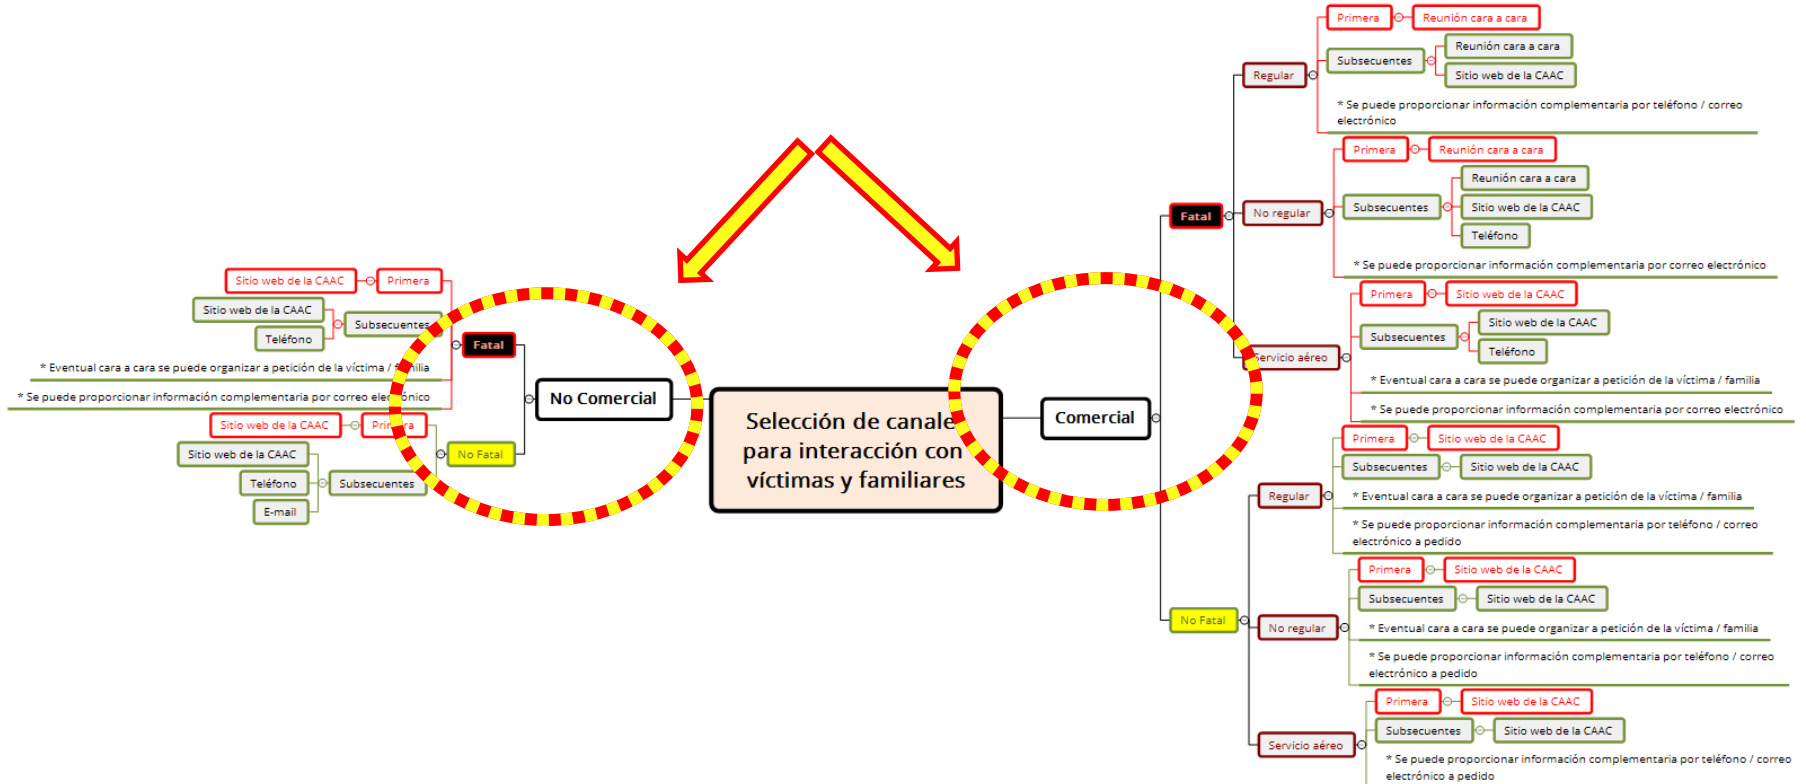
Selección de canales para interacción con víctimas y familiares

No Comercial

Fatal

Primera

Sitio web de la CAAC

Subsecuentes

Sitio web de la CAAC

Teléfono

* Eventual cara a cara se puede organizar a petición de la víctima / familia

* Se puede proporcionar información complementaria por correo electrónico

No Fatal

Primera

Sitio web de la CAAC

Subsecuentes

Sitio web de la CAAC

Teléfono

E-mail

Comercial

Fatal

Regular

Primera

Reunión cara a cara

Subsecuentes

Reunión cara a cara

Sitio web de la CAAC

* Se puede proporcionar información complementaria por teléfono / correo electrónico

No regular

Primera

Reunión cara a cara

Subsecuentes

Reunión cara a cara

Sitio web de la CAAC

Teléfono

* Se puede proporcionar información complementaria por correo electrónico

Servicio aéreo

Primera

Sitio web de la CAAC

Subsecuentes

Sitio web de la CAAC

Teléfono

* Eventual cara a cara se puede organizar a petición de la víctima / familia

* Se puede proporcionar información complementaria por correo electrónico

No Fatal

Regular

Primera

Sitio web de la CAAC

Subsecuentes

Sitio web de la CAAC

* Eventual cara a cara se puede organizar a petición de la víctima / familia

* Se puede proporcionar información complementaria por teléfono / correo electrónico a pedido

No regular

Primera

Sitio web de la CAAC

Subsecuentes

Sitio web de la CAAC

* Eventual cara a cara se puede organizar a petición de la víctima / familia

* Se puede proporcionar información complementaria por teléfono / correo electrónico a pedido

Servicio aéreo

Primera

Sitio web de la CAAC

Subsecuentes

Sitio web de la CAAC

* Se puede proporcionar información complementaria por teléfono / correo electrónico a pedido